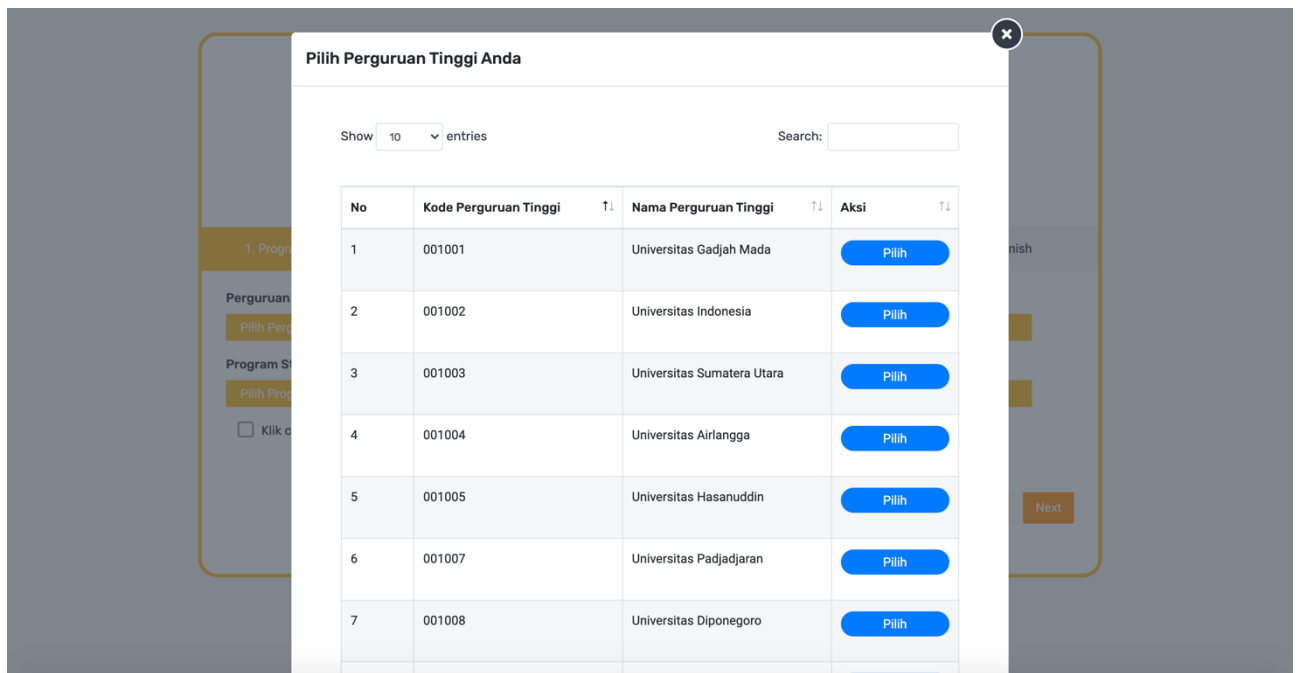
Pilih Perguruan Tinggi Anda

Show 10 entries

Search:

| No | Kode Perguruan Tinggi | Nama Perguruan Tinggi | Aksi |
|---|---|---|---|
| 1 | 001001 | Universitas Gadjah Mada | Pilih |
| 2 | 001002 | Universitas Indonesia | Pilih |
| 3 | 001003 | Universitas Sumatera Utara | Pilih |
| 4 | 001004 | Universitas Airlangga | Pilih |
| 5 | 001005 | Universitas Hasanuddin | Pilih |
| 6 | 001007 | Universitas Padjadjaran | Pilih |
| 7 | 001008 | Universitas Diponegoro | Pilih |

1. Progr

nish

Perguruan

Pilih Perg

Program St

Pilih Prog

Klik c

Next